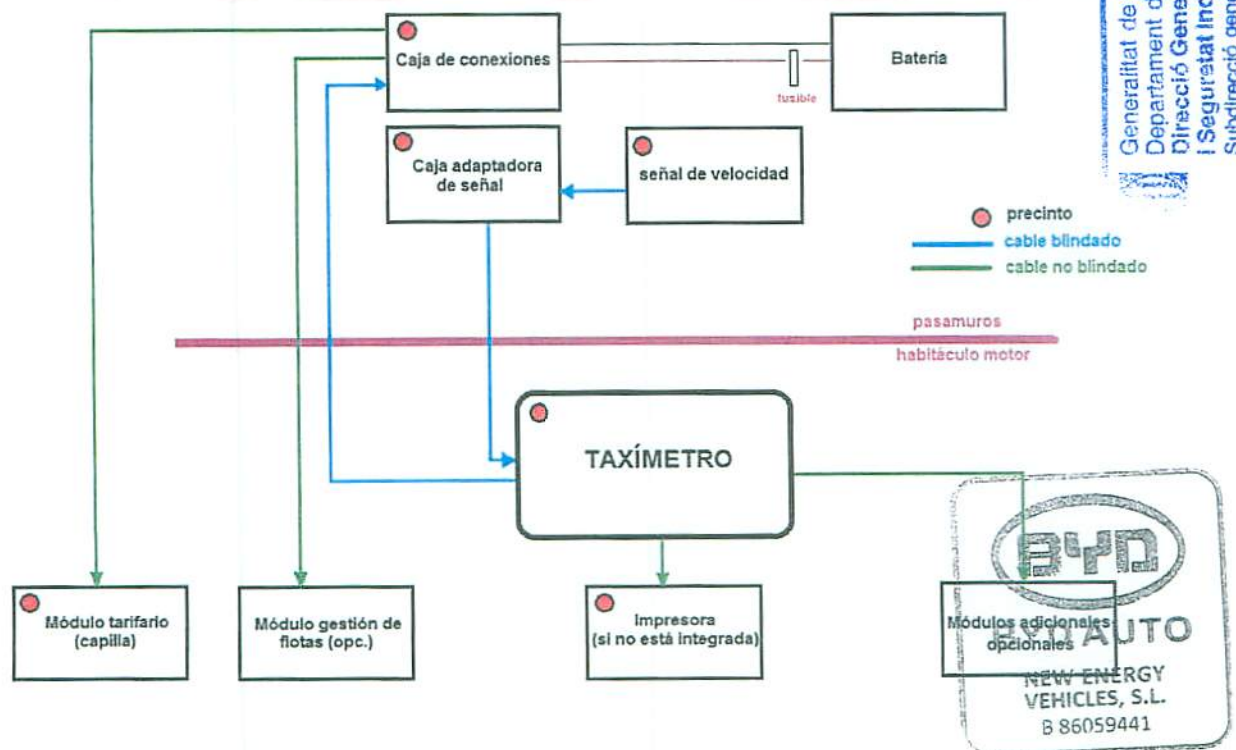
Caja de conexiones

Bateria

fusible

Caja adaptadora de señal

señal de velocidad

precinto
cable blindado
cable no blindado

pasamuros
habitáculo motor

TAXÍMETRO

Módulo tarifario (capilla)

Módulo gestión de flotas (opc.)

Impresora (si no está integrada)

Módulos adicionales opcionales

Generalitat de
Departament d
Direcció Gene
i Seguretat Ind
Subdirecció gene

BYD AUTO
NEW ENERGY VEHICLES, S.L.
B 86059441